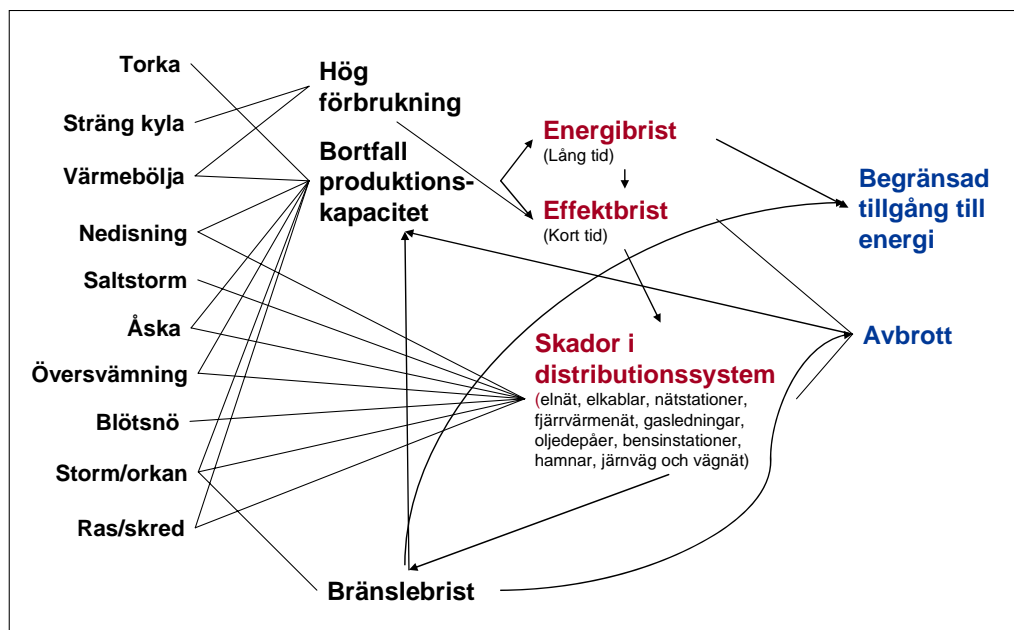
Torka
Sträng kyla
Värmebölja
Nedisning
Saltstorm
Åska
Översvämning
Blötsnö
Storm/orkan
Ras/skred

Hög förbrukning
Bortfall produktionskapacitet

Energibrist
(Lång tid)
Effektbrist
(Kort tid)

Begränsad tillgång till energi

Avbrott

Skador i distributionssystem
(elnät, elkablar, nätstationer, fjärrvärmenät, gasledningar, oljedepåer, bensinstationer, hamnar, järnväg och vägnät)

Bränslebrist